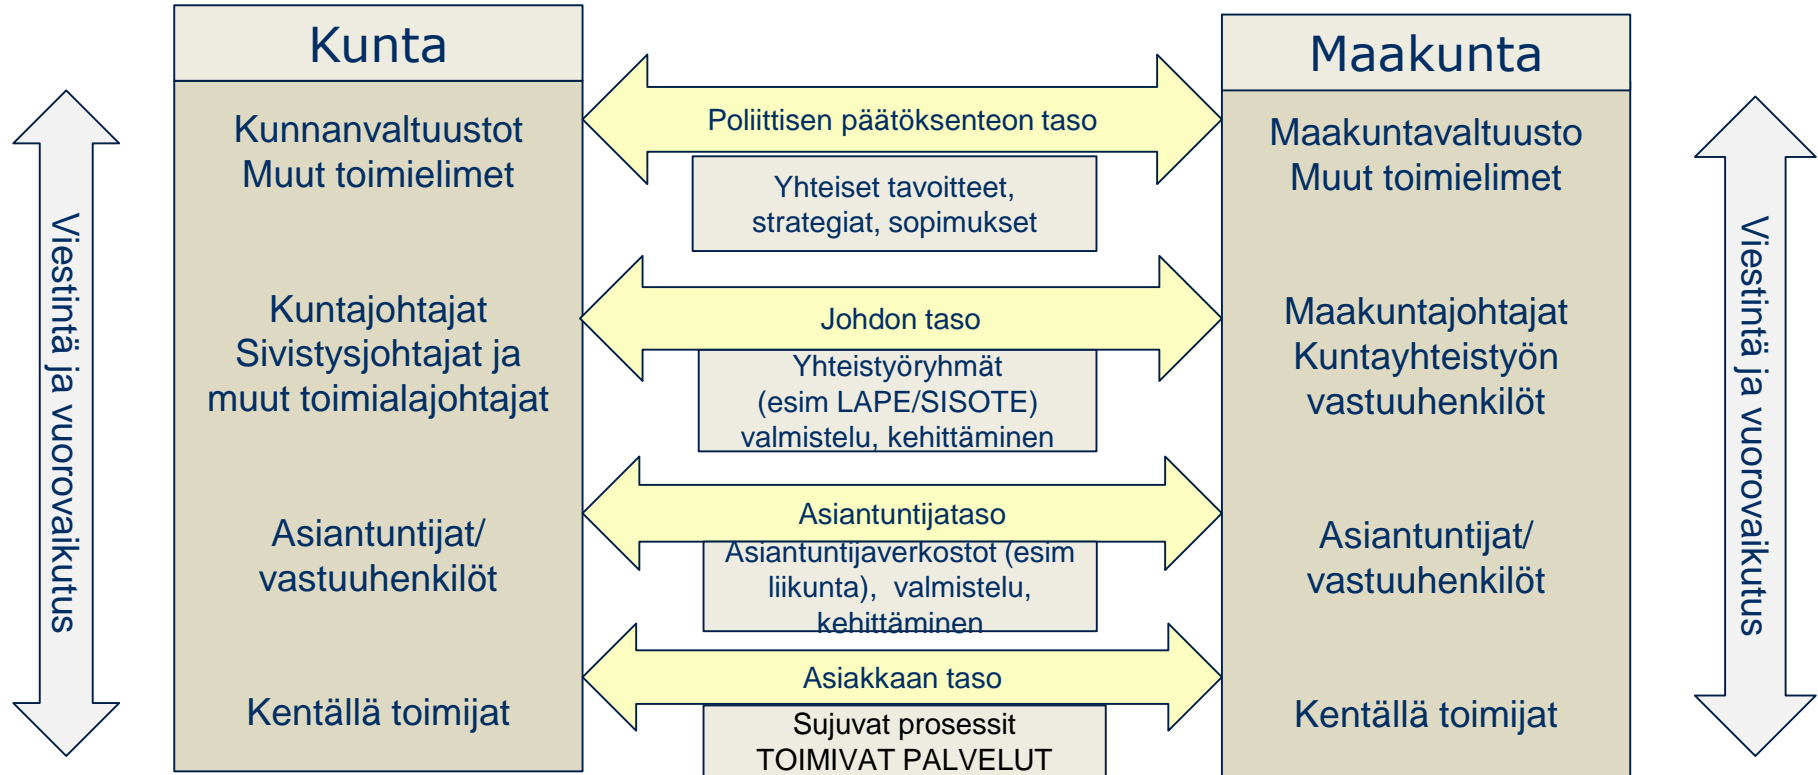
Viestintä ja vuorovaikutus

Kunta

Kunnanvaltuustot
Muut toimielimet

Kuntajohtajat
Sivistysjohtajat ja muut toimialajohtajat

Asiantuntijat/ vastuuhenkilöt

Kentällä toimijat

Poliittisen päätöksenteon taso

Yhteiset tavoitteet, strategiat, sopimukset

Johdon taso

Yhteistyöryhmät (esim LAPE/SISOTE) valmistelu, kehittäminen

Asiantuntijataso

Asiantuntijaverkostot (esim liikunta), valmistelu, kehittäminen

Asiakkaan taso

Sujuvat prosessit
TOIMIVAT PALVELUT

Maakunta

Maakuntavaltuusto
Muut toimielimet

Maakuntajohtajat
Kuntayhteistyön vastuuhenkilöt

Asiantuntijat/ vastuuhenkilöt

Kentällä toimijat

Viestintä ja vuorovaikutus